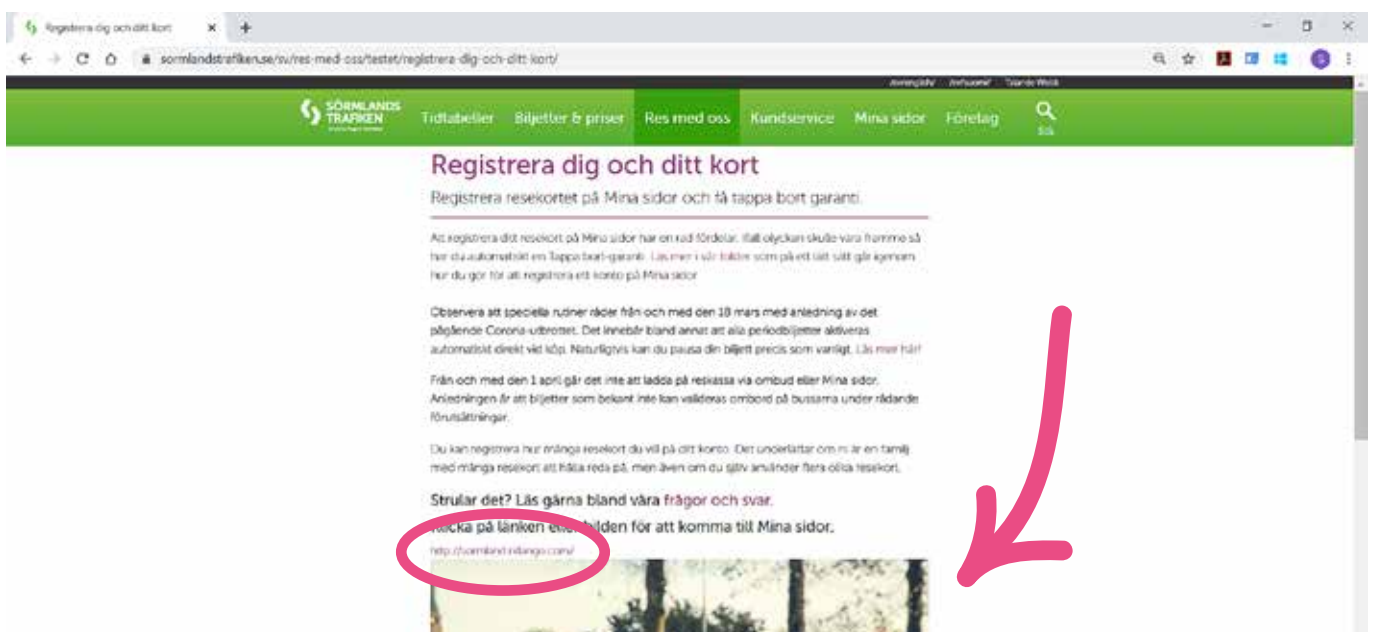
Registrera dig och ditt kort

sormlandstrafiken.se/sv/res-med-oss/testet/registrera-dig-och-ditt-kort/

Anmälan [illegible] Jämförelse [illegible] Translate Website

SÖRMLANDS TRAFIKEN

Tidtabeller Biljetter & priser Res med oss Kundservice Mina sidor Företag Sök

Registrera dig och ditt kort

Registrera resekortet på Mina sidor och få tappa bort garanti.

Att registrera ditt resekort på Mina sidor har en rad fördelar. Ifall olyckan skulle vara framme så har du automatiskt en Tappa bort-garanti. Läs mer i vår folder som på ett lätt sätt går igenom hur du gör för att registrera ett konto på Mina sidor.

Observera att speciella rutiner råder från och med den 18 mars med anledning av det pågående Corona-utbrottet. Det innebär bland annat att alla periodbiljetter aktiveras automatiskt direkt vid köp. Naturligtvis kan du pausa din biljett precis som vanligt. Läs mer här!

Från och med den 1 april går det inte att ladda på reskassa via ombud eller Mina sidor. Anledningen är att biljetter som bekant inte kan valideras ombord på bussarna under rådande förutsättningar.

Du kan registrera hur många resekort du vill på ditt konto. Det underlättar om ni är en familj med många resekort att hålla reda på, men även om du själv använder flera olika resekort.

Strular det? Läs gärna bland våra frågor och svar.

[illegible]licka på länken eller bilden för att komma till Mina sidor.

http://sormland.mlango.com/